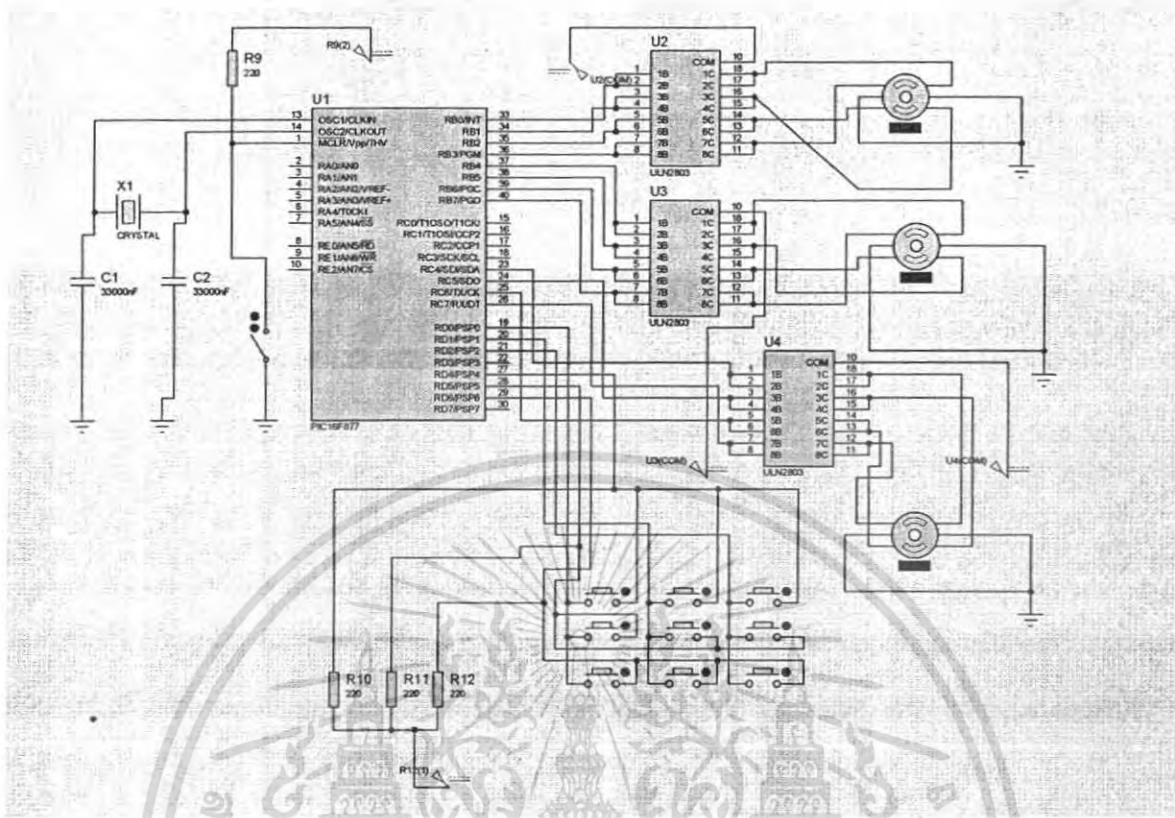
R9
220
R9(2)
U1
13 OSC1/CLKIN
14 OSC2/CLKOUT
1 MCLR/Vpp/THV
2 RA0/AN0
3 RA1/AN1
4 RA2/AN2/VREF-
5 RA3/AN3/VREF+
6 RA4/T0CKI
7 RA5/AN4/SS
8 RE0/AN5/RD
9 RE1/AN6/WR
10 RE2/AN7/CS
RB0/INT 33
RB1 34
RB2 35
RB3/PGM 36
RB4 37
RB5 38
RB6/PGC 39
RB7/PGD 40
RC0/T1OSO/T1CKI 15
RC1/T1OSI/CCP2 16
RC2/CCP1 17
RC3/SCK/SCL 18
RC4/SDI/SDA 23
RC5/SDO 24
RC6/TX/CK 25
RC7/RX/DT 26
RD0/PSP0 19
RD1/PSP1 20
RD2/PSP2 21
RD3/PSP3 22
RD4/PSP4 27
RD5/PSP5 28
RD6/PSP6 29
RD7/PSP7 30
PIC16F877
X1
CRYSTAL
C1
33000nF
C2
33000nF
U2
U2(COM)
COM 10
1 1B 1C 18
2 2B 2C 17
3 3B 3C 16
4 4B 4C 15
5 5B 5C 14
6 6B 6C 13
7 7B 7C 12
8 8B 8C 11
ULN2803
U3
COM 10
1 1B 1C 18
2 2B 2C 17
3 3B 3C 16
4 4B 4C 15
5 5B 5C 14
6 6B 6C 13
7 7B 7C 12
8 8B 8C 11
ULN2803
U4
COM 10
1 1B 1C 18
2 2B 2C 17
3 3B 3C 16
4 4B 4C 15
5 5B 5C 14
6 6B 6C 13
7 7B 7C 12
8 8B 8C 11
ULN2803
U3(COM)
U4(COM)
R10
220
R11
220
R12
220
R12(1)